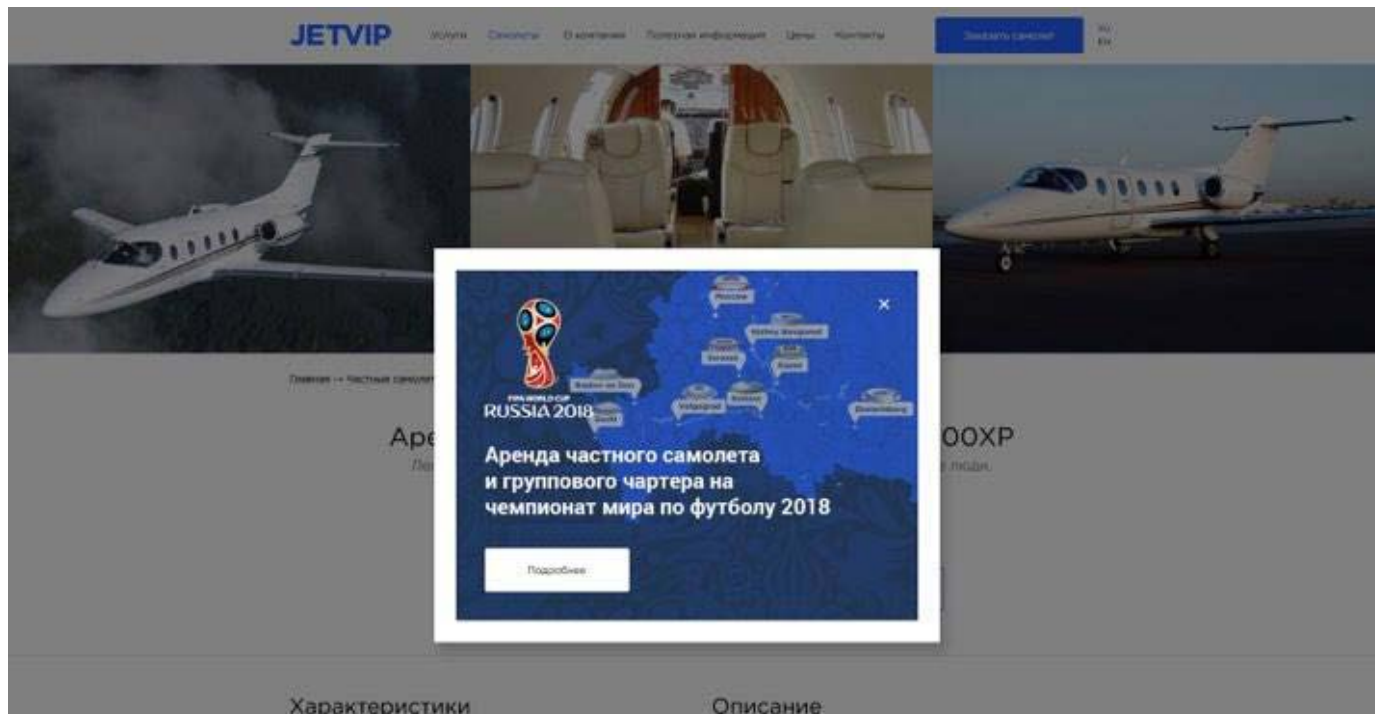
JETVIP

Услуги Самолеты О компании Полезная информация Цены Контакты

Заказать самолет

RU
EN

Главная → Частные самолет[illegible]

Аре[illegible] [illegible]00XP

Ле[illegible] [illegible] люди.

Moscow
Nizhny Novgorod
Saransk
Kazan
Rostov-on-Don
Volgograd
Samara
Sochi
Ekaterinburg

FIFA WORLD CUP
RUSSIA 2018

Аренда частного самолета и группового чартера на чемпионат мира по футболу 2018

Подробнее

×

Характеристики

Описание